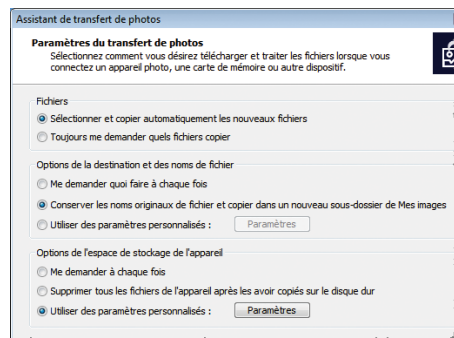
Assistant de transfert de photos

Paramètres du transfert de photos
Sélectionnez comment vous désirez télécharger et traiter les fichiers lorsque vous connectez un appareil photo, une carte de mémoire ou autre dispositif.

Fichiers
Sélectionner et copier automatiquement les nouveaux fichiers
Toujours me demander quels fichiers copier

Options de la destination et des noms de fichier
Me demander quoi faire à chaque fois
Conserver les noms originaux de fichier et copier dans un nouveau sous-dossier de Mes images
Utiliser des paramètres personnalisés :
Paramètres

Options de l'espace de stockage de l'appareil
Me demander à chaque fois
Supprimer tous les fichiers de l'appareil après les avoir copiés sur le disque dur
Utiliser des paramètres personnalisés :
Paramètres